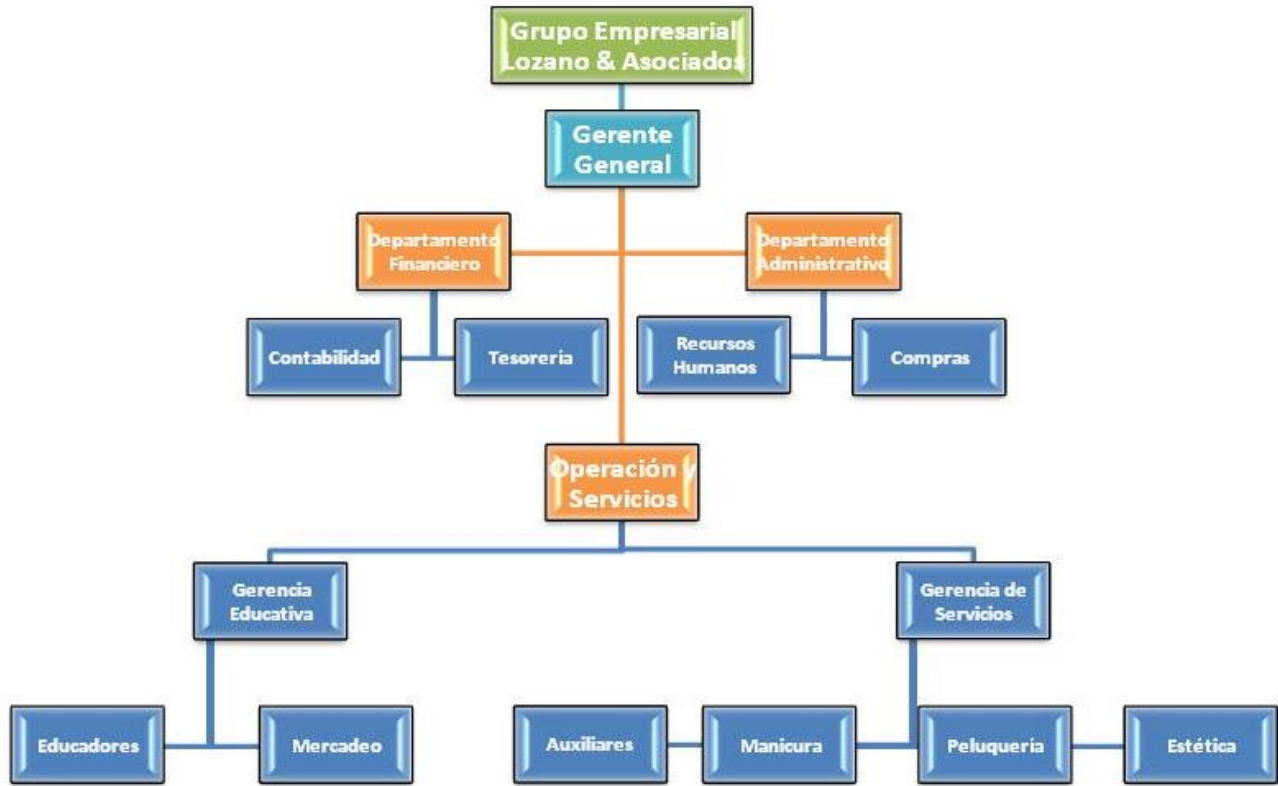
Grupo Empresarial Lozano & Asociados

Gerente General

Departamento Financiero

Departamento Administrativo

Contabilidad

Tesoreria

Recursos Humanos

Compras

Operación y Servicios

Gerencia Educativa

Gerencia de Servicios

Educadores

Mercadeo

Auxiliares

Manicura

Peluquería

Estética